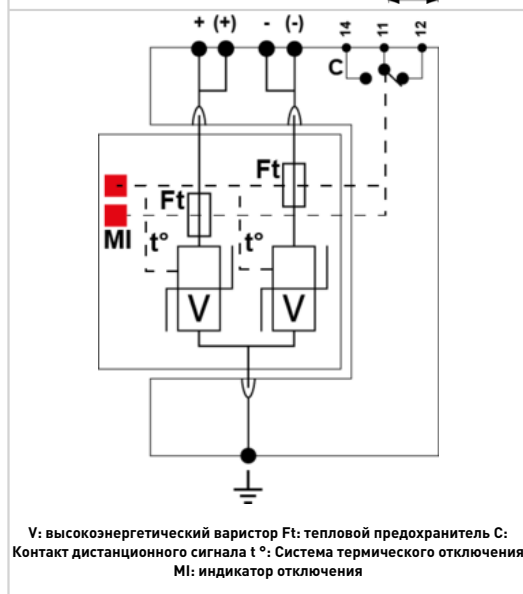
+ (+) - (-) 14 11 12

C

Ft

Ft

MI

t°

t°

V

V

V: высокоэнергетический варистор Ft: тепловой предохранитель C: Контакт дистанционного сигнала t °: Система термического отключения MI: индикатор отключения